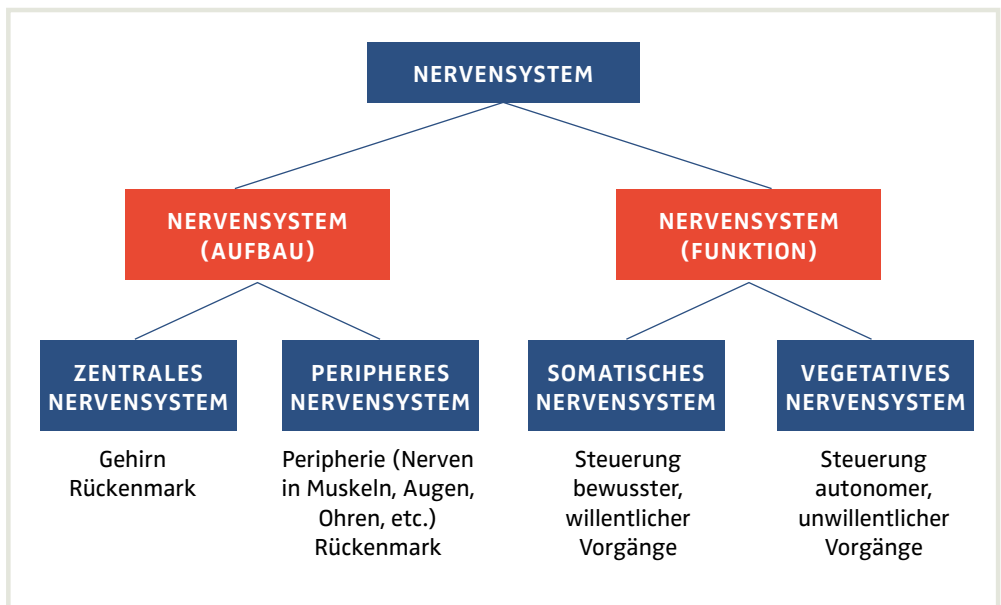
NERVENSYSTEM

NERVENSYSTEM (AUFBAU)

NERVENSYSTEM (FUNKTION)

ZENTRALES NERVENSYSTEM

Gehirn
Rückenmark

PERIPHERES NERVENSYSTEM

Peripherie (Nerven in Muskeln, Augen, Ohren, etc.)
Rückenmark

SOMATISCHES NERVENSYSTEM

Steuerung bewusster, willentlicher Vorgänge

VEGETATIVES NERVENSYSTEM

Steuerung autonomer, unwillentlicher Vorgänge